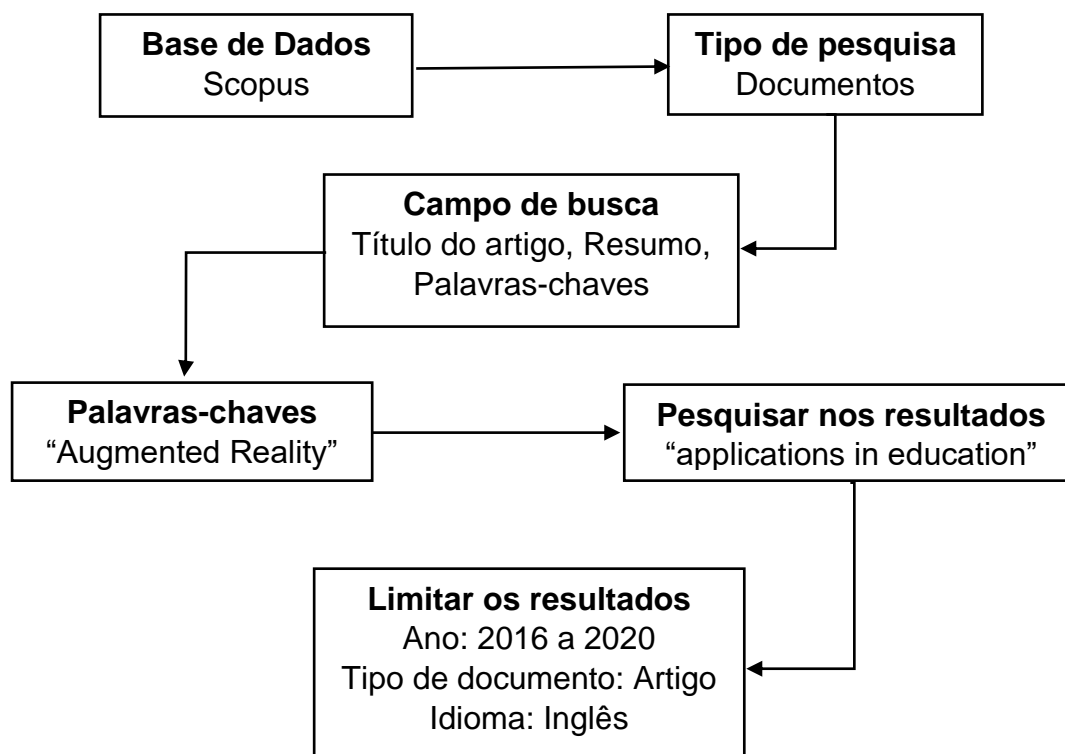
**Base de Dados**
Scopus

**Tipo de pesquisa**
Documentos

**Campo de busca**
Título do artigo, Resumo, Palavras-chaves

**Palavras-chaves**
"Augmented Reality"

**Pesquisar nos resultados**
"applications in education"

**Limitar os resultados**
Ano: 2016 a 2020
Tipo de documento: Artigo
Idioma: Inglês